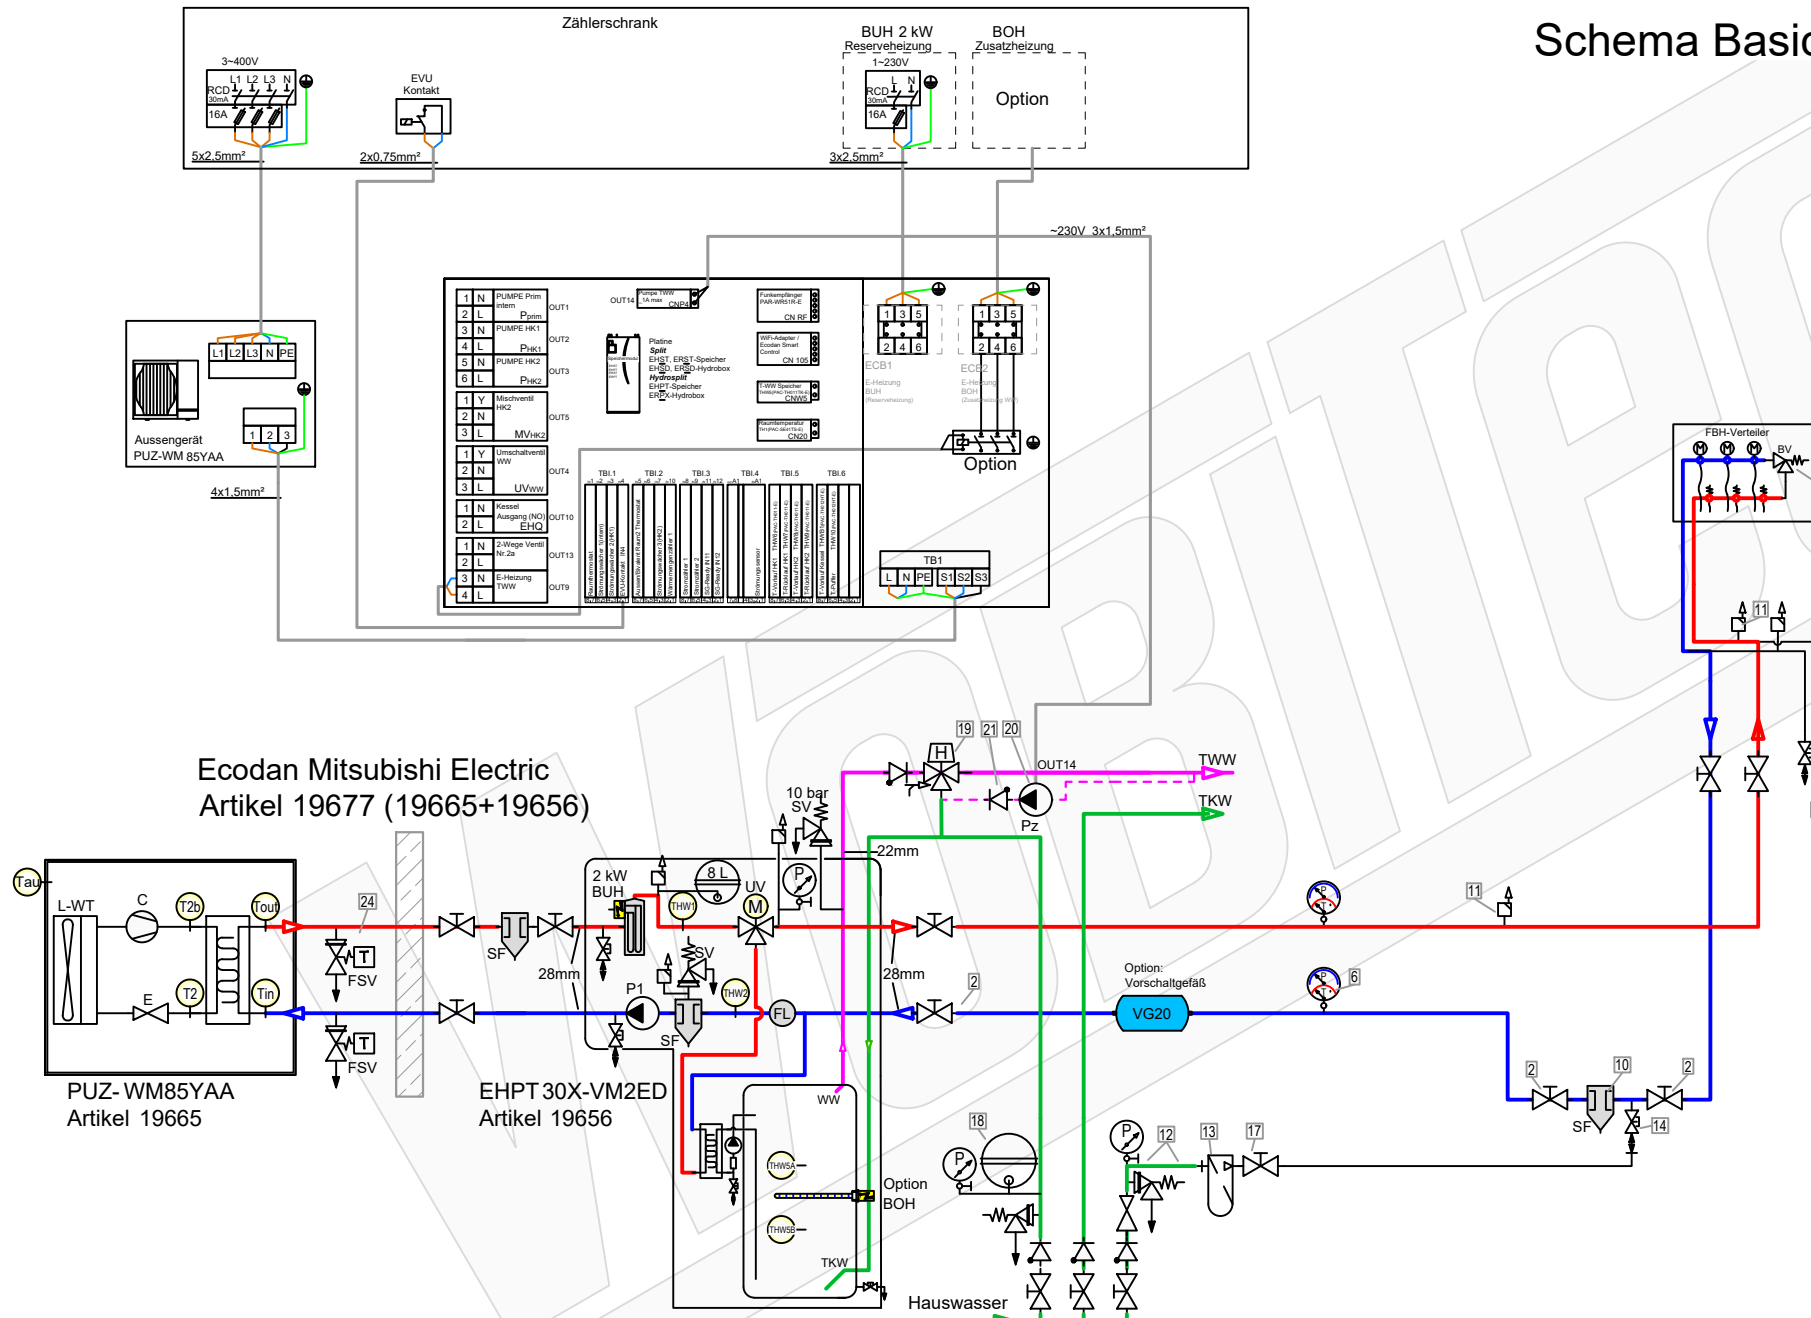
Zählerschrank

Schema Basic

BUH 2 kW
Reserveheizung
1~230V

BOH
Zusatzheizung

Option

3~400V
L1 L2 L3 N
RCD
30mA
16A

EVU
Kontakt

RCD
30mA
16A
L N

5x2,5mm²
2x0,75mm²
3x2,5mm²

~230V 3x1,5mm²

L1 L2 L3 N PE
1 2 3
Aussengerät
PUZ-WM 85YAA
4x1,5mm²

1 N PUMPE Prim intern Pprim OUT1
2 L
3 N PUMPE HK1 OUT2
4 L PHK1
5 N PUMPE HK2 OUT3
6 L PHK2
1 Y Mischventil HK2 OUT5
2 N
3 L MVHK2
1 Y Umschaltventil WW OUT4
2 N
3 L UVWW
1 N Kessel Ausgang (NO) OUT10
2 L EHQ
1 N 2-Wege Ventil Nr.2a OUT13
2 L
3 N E-Heizung TWW OUT9
4 L

OUT14 Pumpe TWW CNP4
Platine Split EHST, ERST-Speicher EHSD, ERSD-Hydrobox Hydrosplit EHPT-Speicher ERPX-Hydrobox
CN RF
CN 105
CNW5
CN20

ECB1
E-Heizung BUH
ECB2
E-Heizung BOH
1 3 5
2 4 6
Option

TBI.1 TBI.2 TBI.3 TBI.4 TBI.5 TBI.6
TB1
L N PE S1 S2 S3

FBH-Verteiler
BV
11

Ecodan Mitsubishi Electric
Artikel 19677 (19665+19656)

Tau
L-WT
C
T2b
Tout
E
T2
Tin
24
T
FSV
T
FSV
SF
28mm
PUZ- WM85YAA
Artikel 19665

2 kW
BUH
8 L
UV
M
THW1
SV
P1
THW2
FL
SF
EHPT 30X-VM2ED
Artikel 19656
WW
THW5A
THW5B
Option
BOH
TKW

10 bar
SV
P
22mm
28mm
2
19 21 20
H
OUT14
TWW
TKW
Pz

11
P
6
Option:
Vorschaltgefäß
VG20
2 10 2
SF
14
18
P
P
12
13
17
Hauswasser